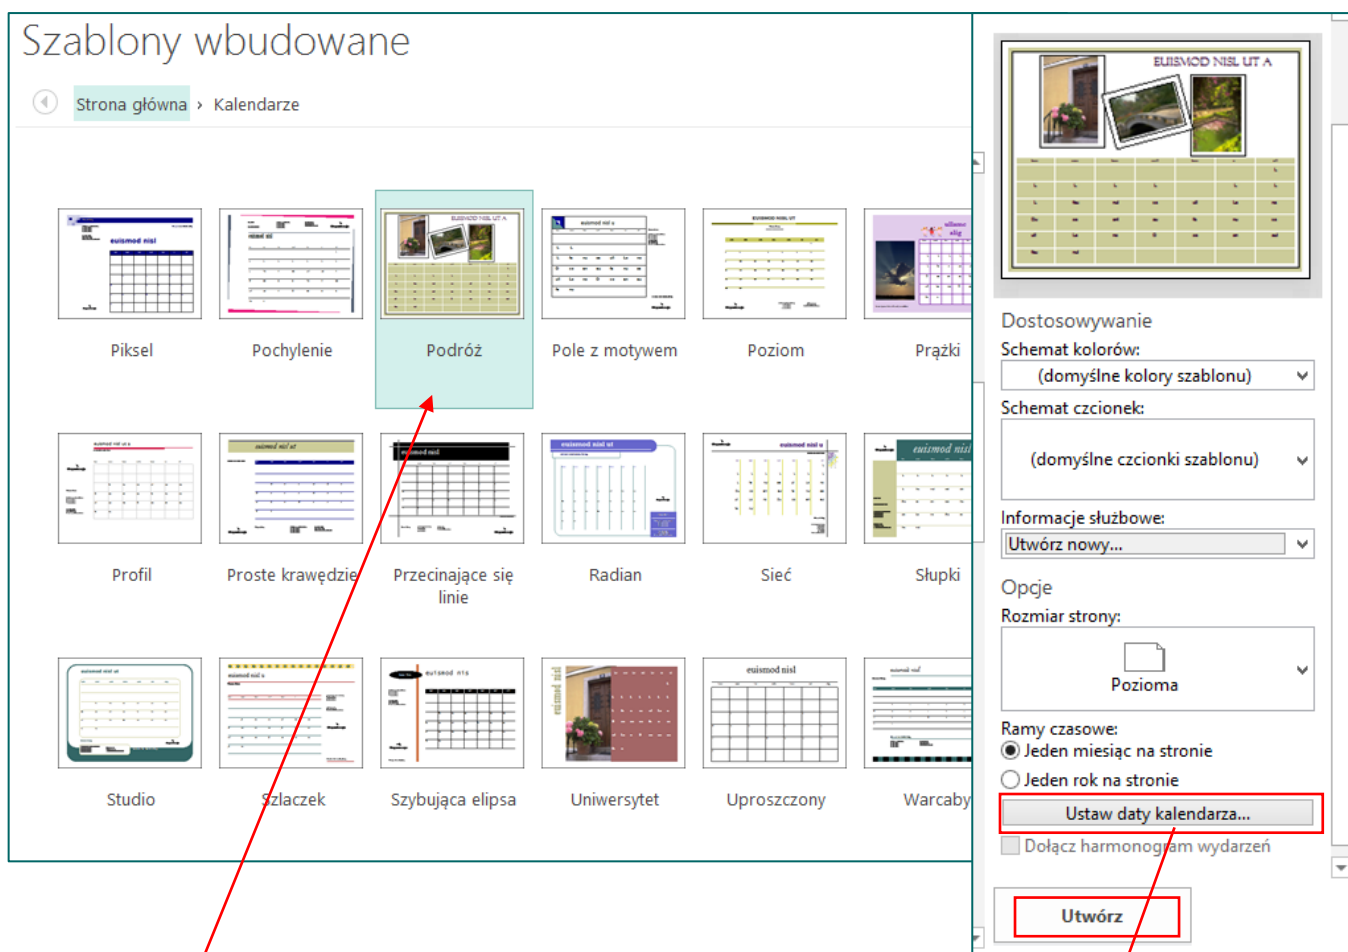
Szablony wbudowane

Strona główna › Kalendarze

Piksel

Pochylenie

Podróż

Pole z motywem

Poziom

Prążki

Profil

Proste krawędzie

Przecinające się linie

Radian

Sieć

Słupki

Studio

Szlaczek

Szybująca elipsa

Uniwersytet

Uproszczony

Warcaby

EUISMOD NISL UT A

Dostosowywanie

Schemat kolorów:

(domyślne kolory szablonu)

Schemat czcionek:

(domyślne czcionki szablonu)

Informacje służbowe:

Utwórz nowy...

Opcje

Rozmiar strony:

Pozioma

Ramy czasowe:

Jeden miesiąc na stronie

Jeden rok na stronie

Ustaw daty kalendarza...

Dołącz harmonogram wydarzeń

Utwórz